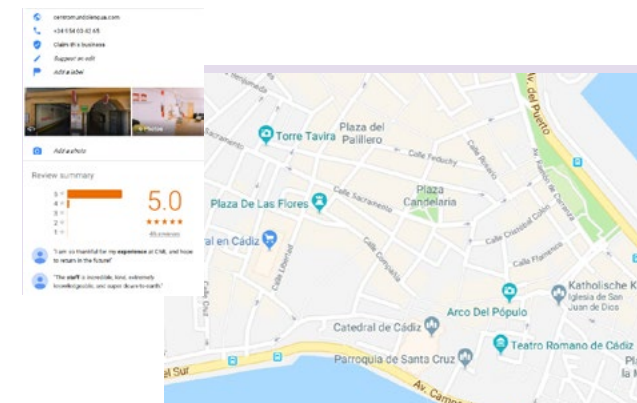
centromundolengua.com

+34 956 03 42 65

Claim this business

Suggest an edit

Add a label

Add a photo

Review summary

5
4
3
2
1

5.0

45 reviews

"I am so thankful for my experience at CML and hope to return in the future!"

"The staff is incredible, kind, extremely knowledgeable, and super down-to-earth."

Torre Tavira

Plaza del Pailliero

Av. del Puerto

Calle Feduchy

Calle Rosario

Plaza De Las Flores

Calle Sacramento

Plaza Candelaria

Calle Cristóbal Colón

Calle Flamenco

al en Cádiz

Calle Libertad

Calle Compañía

Arco Del Pópulo

Katholische K

Iglesia de San Juan de Dios

Catedral de Cádiz

Teatro Romano de Cádiz

Parroquia de Santa Cruz

Av. Campo del Sur

Av. Carmen